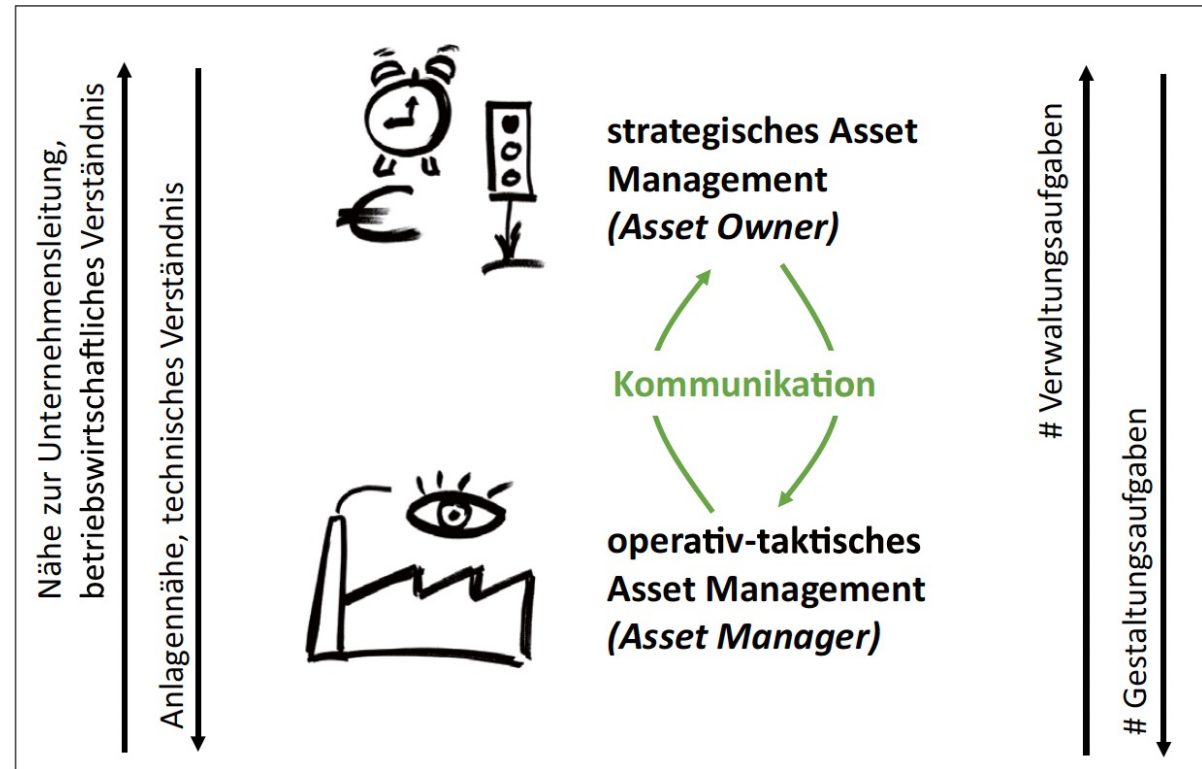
Nähe zur Unternehmensleitung, betriebswirtschaftliches Verständnis

Anlagennähe, technisches Verständnis

strategisches Asset Management
*(Asset Owner)*

Kommunikation

operativ-taktisches Asset Management
*(Asset Manager)*

# Verwaltungsaufgaben

# Gestaltungsaufgaben